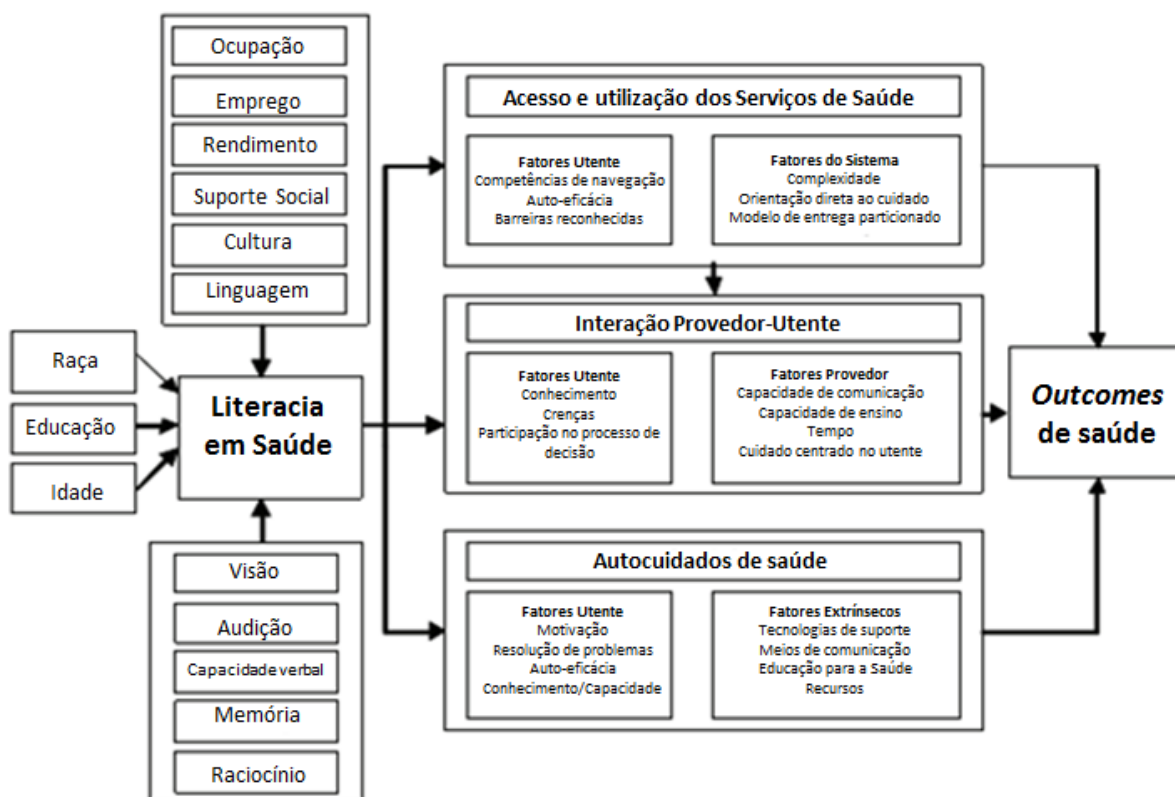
Ocupação

Emprego

Rendimento

Suporte Social

Cultura

Linguagem

Raça

Educação

Idade

Literacia em Saúde

Visão

Audição

Capacidade verbal

Memória

Raciocínio

Acesso e utilização dos Serviços de Saúde

Fatores Utente
Competências de navegação
Auto-eficácia
Barreiras reconhecidas

Fatores do Sistema
Complexidade
Orientação direta ao cuidado
Modelo de entrega particionado

Interação Provedor-Utente

Fatores Utente
Conhecimento
Crenças
Participação no processo de decisão

Fatores Provedor
Capacidade de comunicação
Capacidade de ensino
Tempo
Cuidado centrado no utente

Autocuidados de saúde

Fatores Utente
Motivação
Resolução de problemas
Auto-eficácia
Conhecimento/Capacidade

Fatores Extrínsecos
Tecnologias de suporte
Meios de comunicação
Educação para a Saúde
Recursos

*Outcomes* de saúde